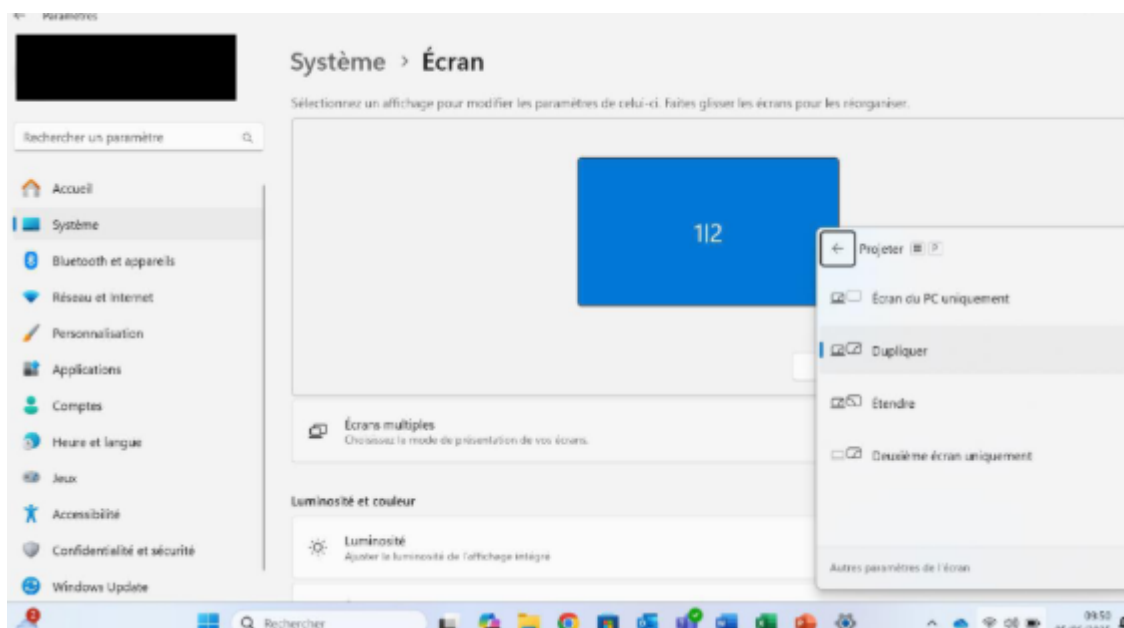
← Paramètres

Rechercher un paramètre

Accueil

Système

Bluetooth et appareils

Réseau et Internet

Personnalisation

Applications

Comptes

Heure et langue

Jeux

Accessibilité

Confidentialité et sécurité

Windows Update

Système › Écran

Sélectionnez un affichage pour modifier les paramètres de celui-ci. Faites glisser les écrans pour les réorganiser.

1|2

Écrans multiples
Choisissez le mode de présentation de vos écrans.

Luminosité et couleur

Luminosité
Ajuster la luminosité de l'affichage intégré

← Projeter ⊞ P

Écran du PC uniquement

Dupliquer

Étendre

Deuxième écran uniquement

Autres paramètres de l'écran

Rechercher

09:50